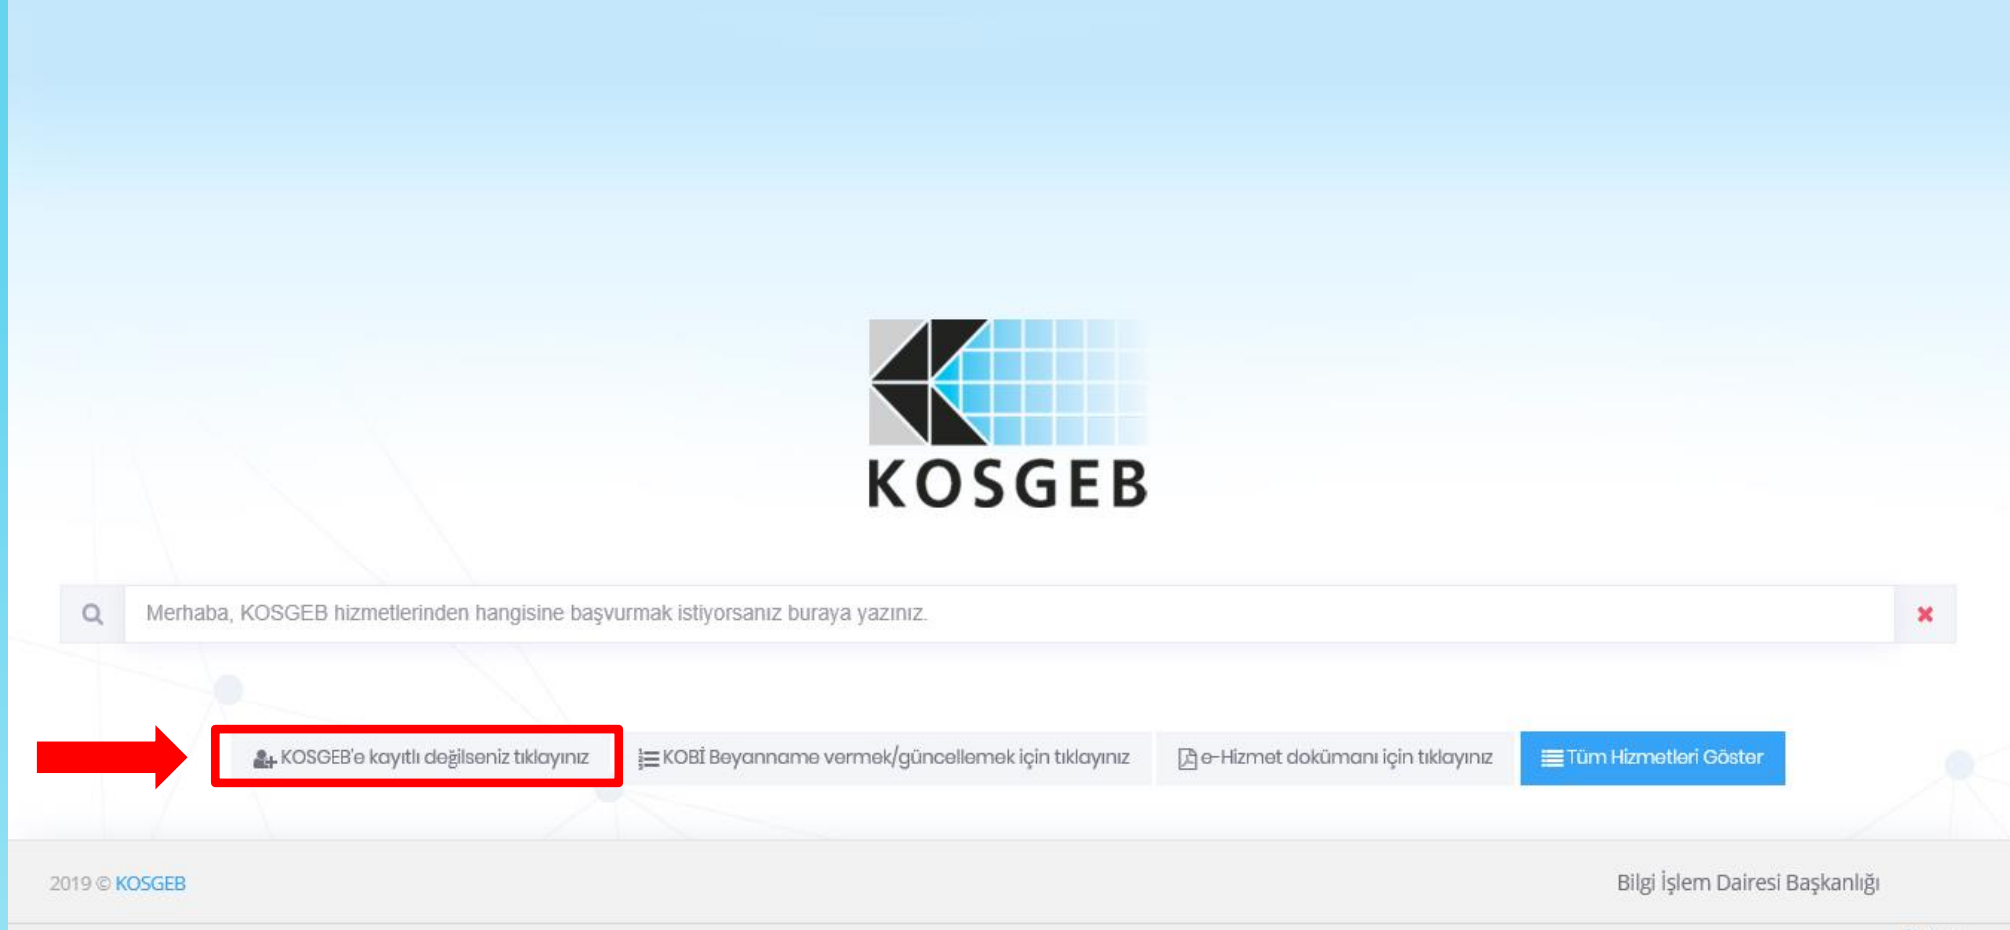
KOSGEB

Merhaba, KOSGEB hizmetlerinden hangisine başvurmak istiyorsanız buraya yazınız.

KOSGEB'e kayıtlı değilseniz tıklayınız

KOBİ Beyanname vermek/güncellemek için tıklayınız

e-Hizmet dokümanı için tıklayınız

Tüm Hizmetleri Göster

2019 © KOSGEB

Bilgi İşlem Dairesi Başkanlığı